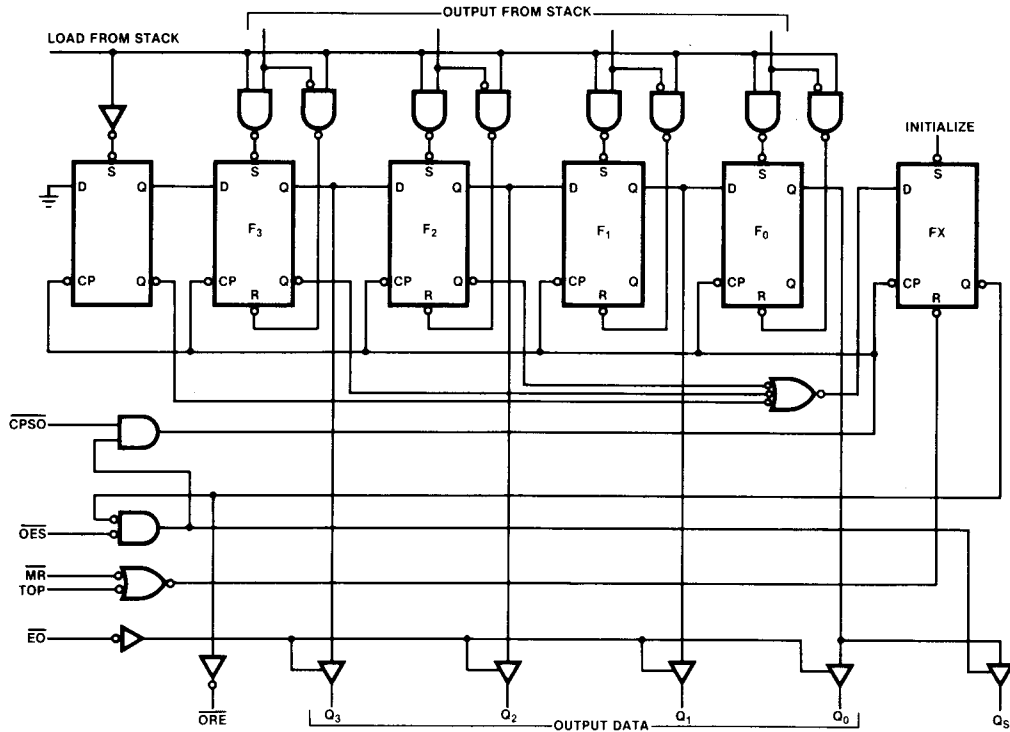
OUTPUT FROM STACK

LOAD FROM STACK

INITIALIZE

S
D Q
CP Q

D S Q
$F_3$
CP R Q

D S Q
$F_2$
CP R Q

D S Q
$F_1$
CP R Q

D S Q
$F_0$
CP R Q

D S
FX
CP R Q

$\overline{CPSO}$

$\overline{OES}$

$\overline{MR}$
TOP

$\overline{EO}$

$\overline{ORE}$

$Q_3$ $Q_2$ OUTPUT DATA $Q_1$ $Q_0$

$Q_S$